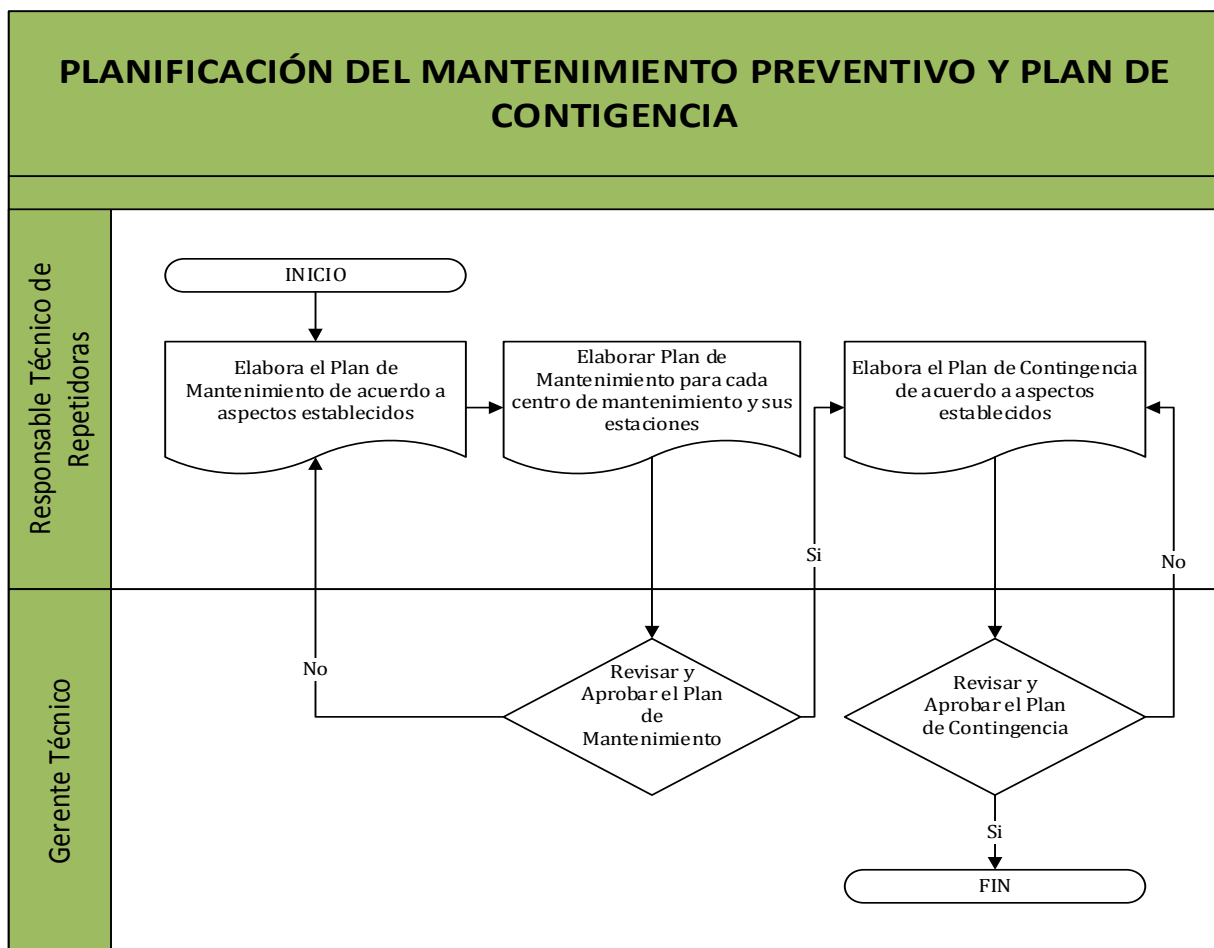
PLANIFICACIÓN DEL MANTENIMIENTO PREVENTIVO Y PLAN DE CONTIGENCIA

Responsable Técnico de Repetidoras

INICIO

Elabora el Plan de Mantenimiento de acuerdo a aspectos establecidos

Elaborar Plan de Mantenimiento para cada centro de mantenimiento y sus estaciones

Elabora el Plan de Contingencia de acuerdo a aspectos establecidos

Si

No

Gerente Técnico

No

Revisar y Aprobar el Plan de Mantenimiento

Revisar y Aprobar el Plan de Contingencia

Si

FIN